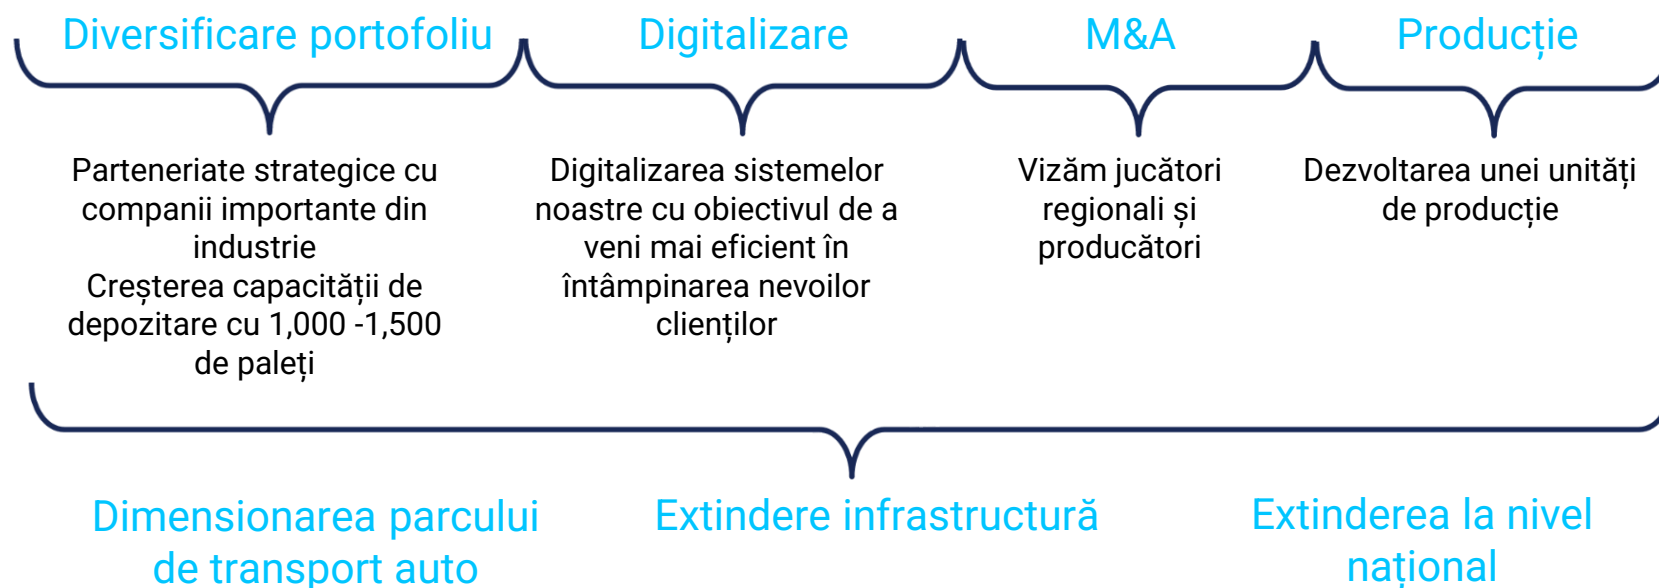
Diversificare portofoliu

Parteneriate strategice cu companii importante din industrie
Creșterea capacității de depozitare cu 1,000 -1,500 de paleți

Digitalizare

Digitalizarea sistemelor noastre cu obiectivul de a veni mai eficient în întâmpinarea nevoilor clienților

M&A

Vizăm jucători regionali și producători

Producție

Dezvoltarea unei unități de producție

Dimensionarea parcului de transport auto

Extindere infrastructură

Extinderea la nivel național